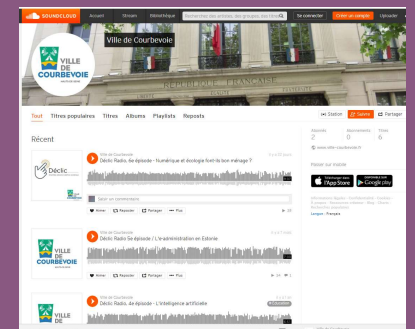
SOUNDCLOUD Accueil Stream Bibliothèque Rechercher des artistes, des groupes, des titres Se connecter Créer un compte Uploader

VILLE DE COURBEVOIE

Ville de Courbevoie

RÉPUBLIQUE FRANÇAISE

Tout Titres populaires Titres Albums Playlists Reposts

Station Suivre Partager

Abonnés 2 Abonnements 0 Titres 6

www.ville-courbevoie.fr

Passer sur mobile

Télécharger dans l'App Store DISPONIBLE SUR Google play

Récent

Déclic

Ville de Courbevoie
Déclic Radio, 4e épisode - Numérique et écologie font-ils bon ménage ?

Saisir un commentaire

Aimer Reposter Partager Plus

VILLE DE COURBEVOIE

Ville de Courbevoie
Déclic Radio 3e épisode / L'e-administration en Estonie

Aimer Reposter Partager Plus

VILLE DE

Ville de Courbevoie
Déclic Radio, 4e épisode - L'intelligence artificielle